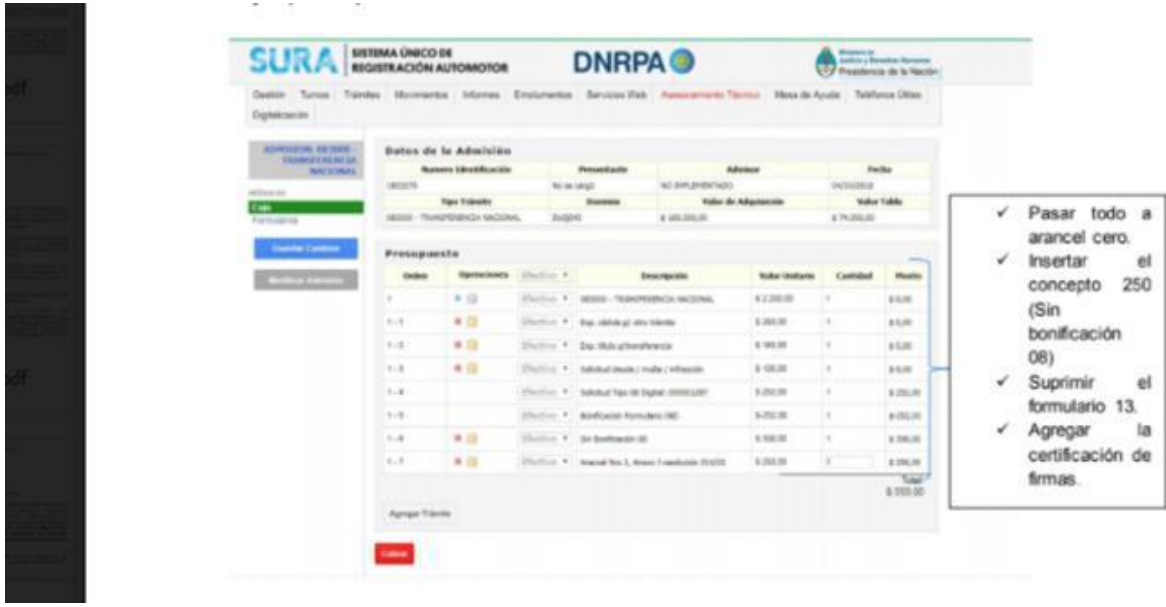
SURA SISTEMA ÚNICO DE REGISTRACIÓN AUTOMOTOR DNRPA

Presidencia de la Nación

Gestión Turnos Trámites Movimientos Informes Emolumentos Servicios Web Asesoramiento Técnico Mesa de Ayuda Teléfonos Útiles Digitalización

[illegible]

Caja

Formularios

Guardar Cambios

Bonificar Aranceles

Datos de la Admisión

| Numero Identificación | Presentante | Adminar | Fecha |
|---|---|---|---|
| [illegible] | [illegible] | NO IMPLEMENTADO | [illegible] |
| Tipo Trámite | Dominio | Valor de Adquisición | Valor Tabla |
| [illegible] - TRANSFERENCIA NACIONAL | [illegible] | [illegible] | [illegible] |

Presupuesto

| Orden | Operaciones | Efectivo | Descripción | Valor Unitario | Cantidad | Monto |
|---|---|---|---|---|---|---|
| 1 | | Efectivo | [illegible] - TRANSFERENCIA NACIONAL | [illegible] | 1 | $ 0,00 |
| 1 - 1 | | Efectivo | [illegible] | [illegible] | 1 | $ 0,00 |
| 1 - 2 | | Efectivo | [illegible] | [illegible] | 1 | $ 0,00 |
| 1 - 3 | | Efectivo | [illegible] | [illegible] | 1 | $ 0,00 |
| 1 - 4 | | Efectivo | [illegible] | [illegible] | 1 | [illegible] |
| 1 - 5 | | Efectivo | Bonificación Formulario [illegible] | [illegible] | 1 | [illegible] |
| 1 - 6 | | Efectivo | Sin Bonificación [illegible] | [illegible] | 1 | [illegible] |
| 1 - 7 | | Efectivo | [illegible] | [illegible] | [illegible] | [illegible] |

Total
$ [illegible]

Agregar Trámite

Cobrar

✓ Pasar todo a arancel cero.
✓ Insertar el concepto 250 (Sin bonificación 08)
✓ Suprimir el formulario 13.
✓ Agregar la certificación de firmas.